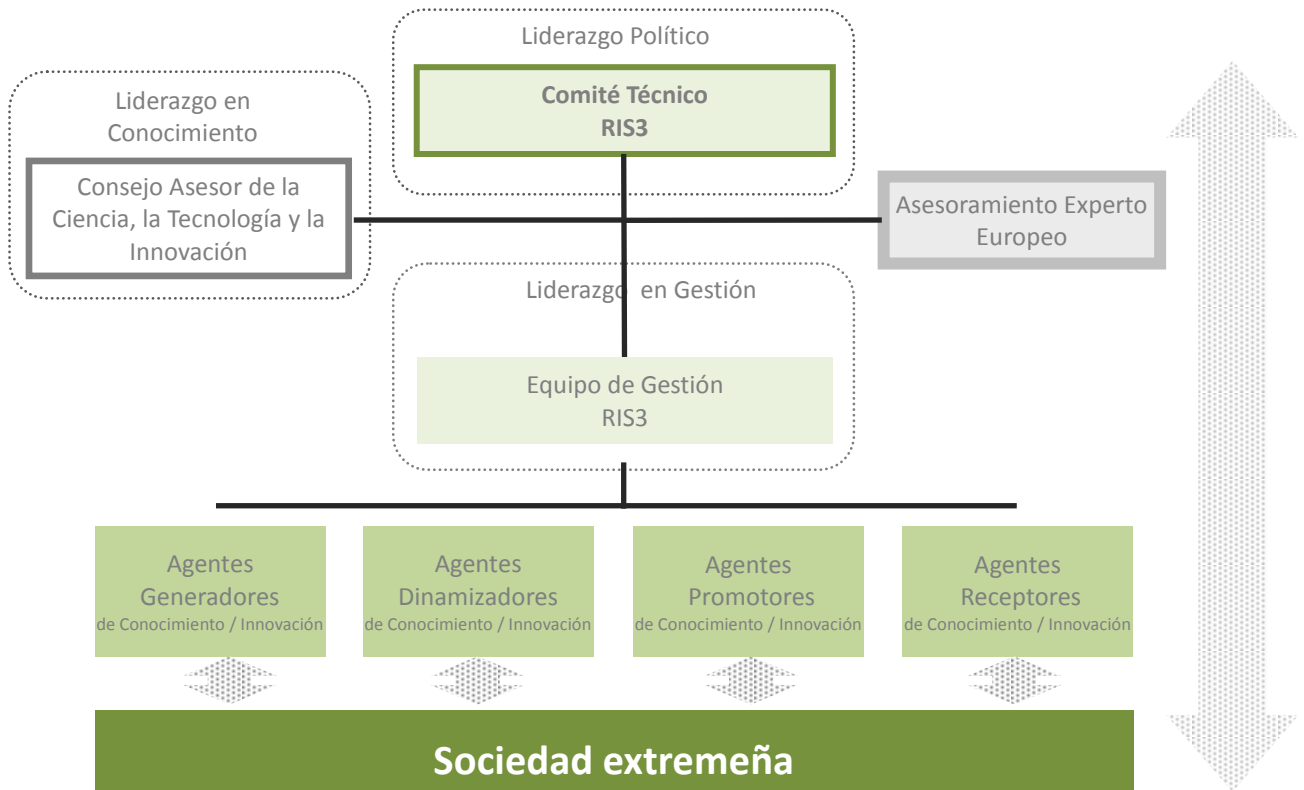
Liderazgo Político

Comité Técnico
RIS3

Liderazgo en Conocimiento

Consejo Asesor de la Ciencia, la Tecnología y la Innovación

Asesoramiento Experto Europeo

Liderazgo en Gestión

Equipo de Gestión
RIS3

Agentes Generadores
de Conocimiento / Innovación

Agentes Dinamizadores
de Conocimiento / Innovación

Agentes Promotores
de Conocimiento / Innovación

Agentes Receptores
de Conocimiento / Innovación

Sociedad extremeña